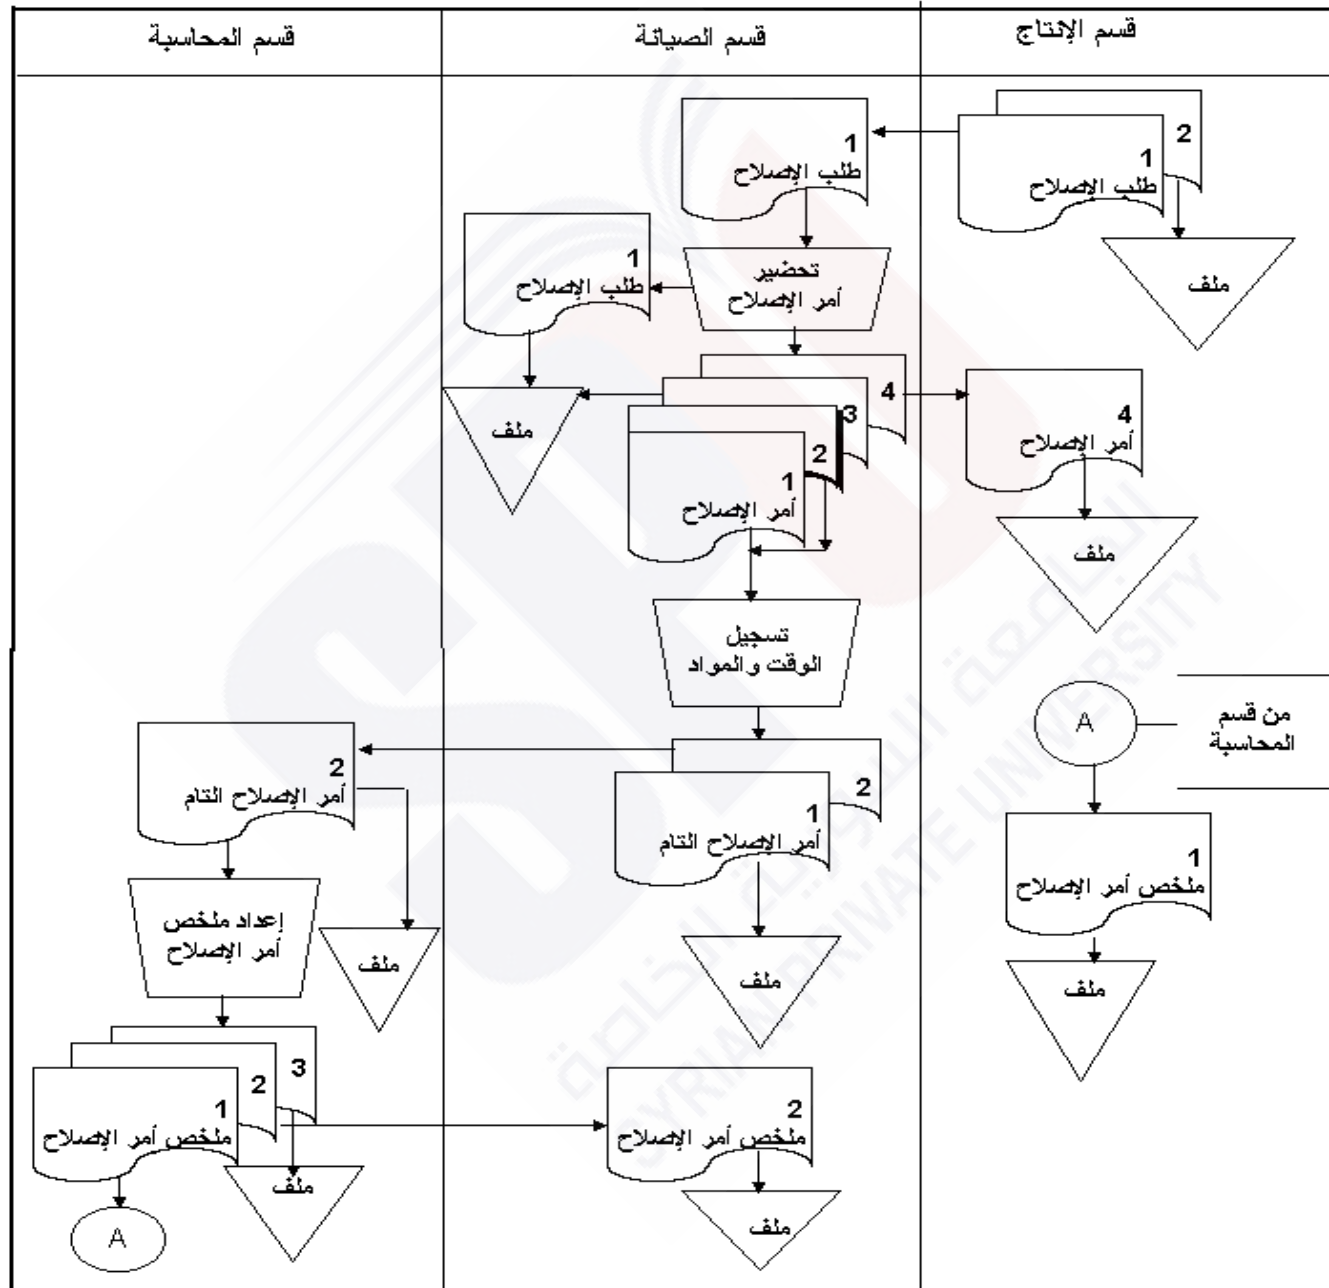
قسم الإنتاج

قسم الصيانة

قسم المحاسبة

2
1
طلب الإصلاح

ملف

1
طلب الإصلاح

تحضير
أمر الإصلاح

1
طلب الإصلاح

ملف

4
3
2
1
أمر الإصلاح

4
أمر الإصلاح

ملف

تسجيل
الوقت والمواد

من قسم
المحاسبة

A

2
1
أمر الإصلاح التام

ملف

2
أمر الإصلاح التام

إعداد ملخص
أمر الإصلاح

ملف

1
ملخص أمر الإصلاح

ملف

3
2
1
ملخص أمر الإصلاح

ملف

A

2
ملخص أمر الإصلاح

ملف